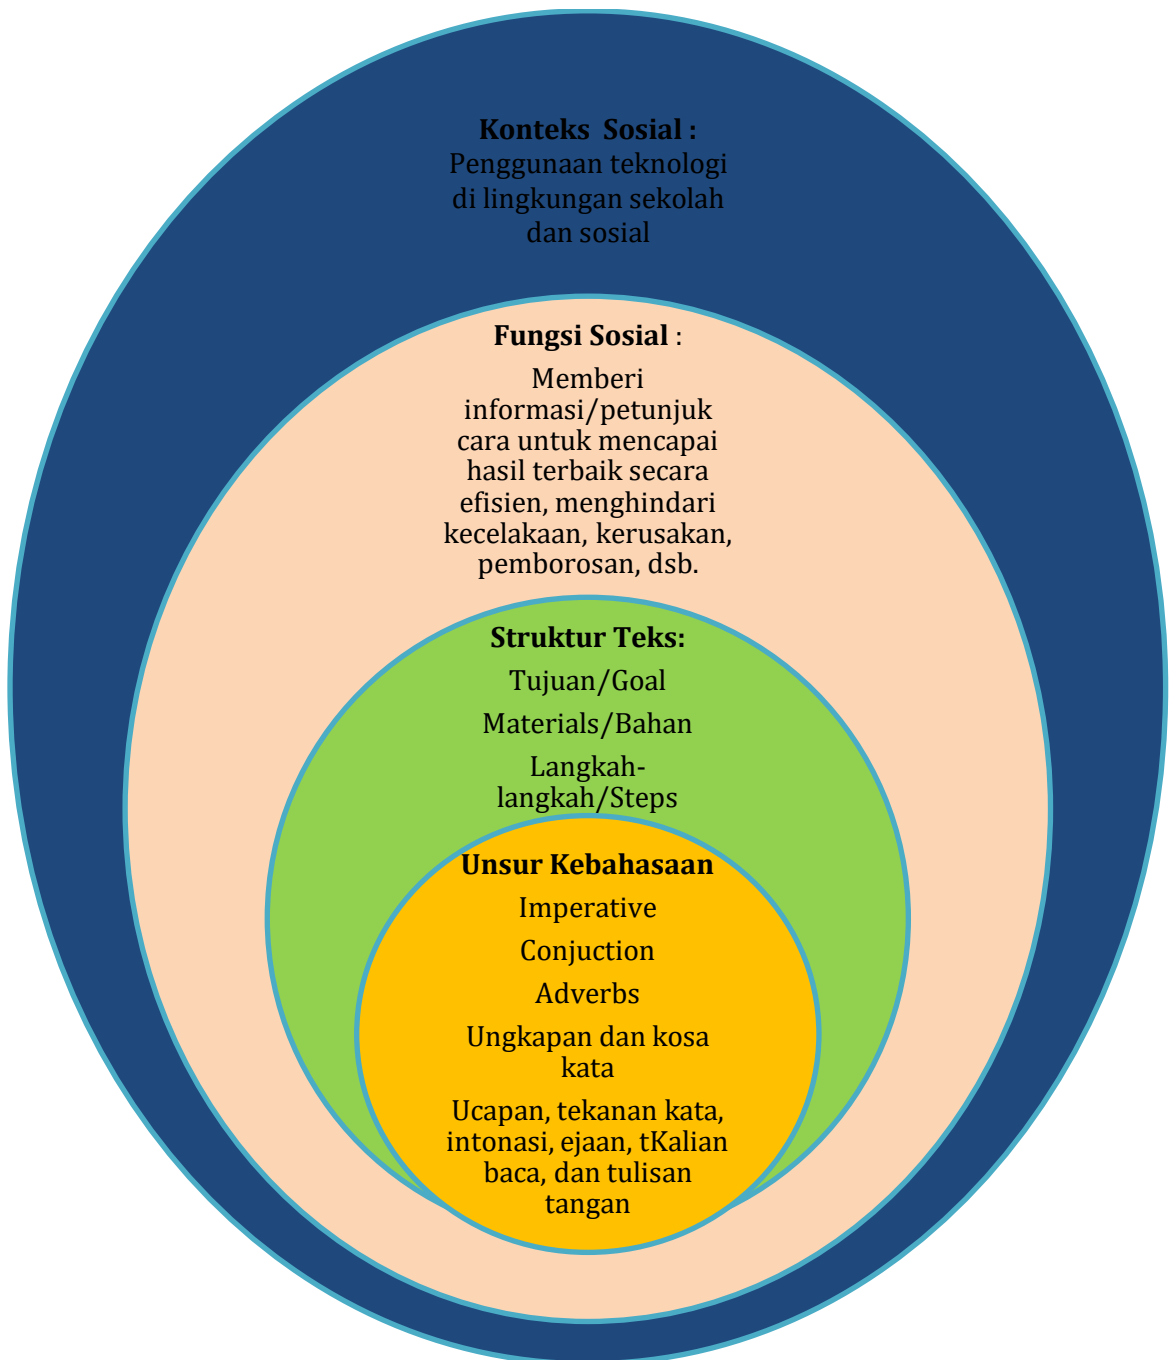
Konteks Sosial :
Penggunaan teknologi di lingkungan sekolah dan sosial

Fungsi Sosial :

Memberi informasi/petunjuk cara untuk mencapai hasil terbaik secara efisien, menghindari kecelakaan, kerusakan, pemborosan, dsb.

Struktur Teks:

Tujuan/Goal

Materials/Bahan

Langkah-langkah/Steps

Unsur Kebahasaan

Imperative

Conjuction

Adverbs

Ungkapan dan kosa kata

Ucapan, tekanan kata, intonasi, ejaan, tKalian baca, dan tulisan tangan